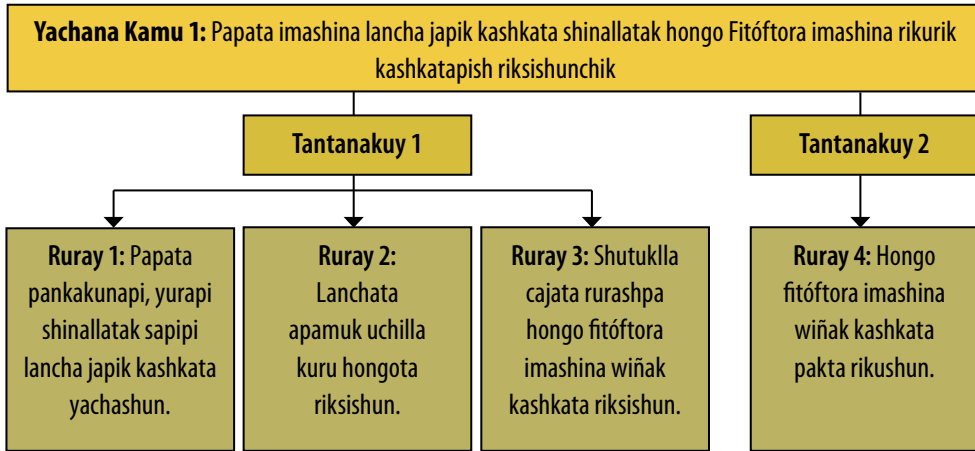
**Yachana Kamu 1:** Papata imashina lancha japik kashkata shinallatak hongo Fitóftora imashina rikurik kashkatapish riksishunchik

**Tantanakuy 1**

**Tantanakuy 2**

**Ruray 1:** Papata pankakunapi, yurapi shinallatak sapipi lancha japik kashkata yachashun.

**Ruray 2:** Lanchata apamuk uchilla kuru hongota riksishun.

**Ruray 3:** Shutuklla cajata rurashpa hongo fitóftora imashina wiñak kashkata riksishun.

**Ruray 4:** Hongo fitóftora imashina wiñak kashkata pakta rikushun.